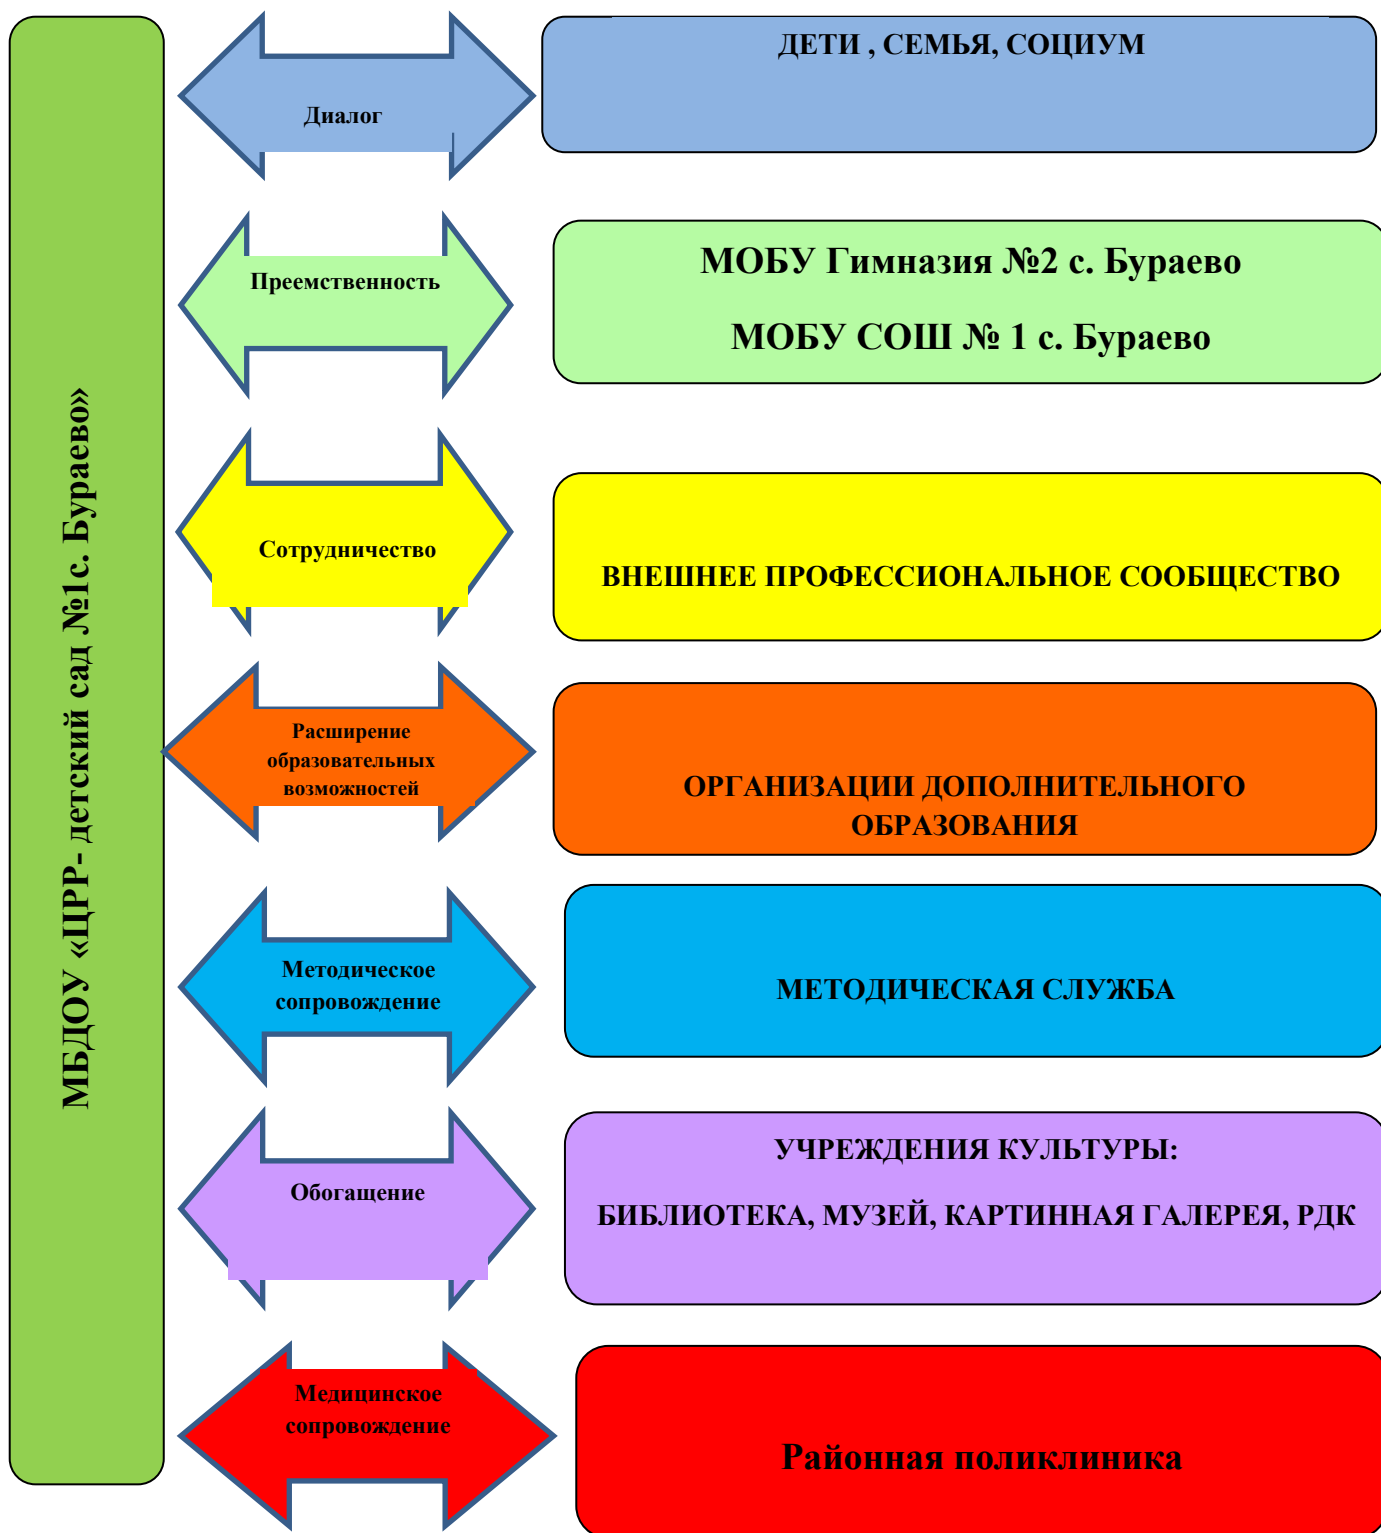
МБДОУ «ЦРР- детский сад №1с. Бураево»

Диалог

ДЕТИ , СЕМЬЯ, СОЦИУМ

Преемственность

МОБУ Гимназия №2 с. Бураево

МОБУ СОШ № 1 с. Бураево

Сотрудничество

ВНЕШНЕЕ ПРОФЕССИОНАЛЬНОЕ СООБЩЕСТВО

Расширение образовательных возможностей

ОРГАНИЗАЦИИ ДОПОЛНИТЕЛЬНОГО ОБРАЗОВАНИЯ

Методическое сопровождение

МЕТОДИЧЕСКАЯ СЛУЖБА

Обогащение

УЧРЕЖДЕНИЯ КУЛЬТУРЫ:

БИБЛИОТЕКА, МУЗЕЙ, КАРТИННАЯ ГАЛЕРЕЯ, РДК

Медицинское сопровождение

Районная поликлиника